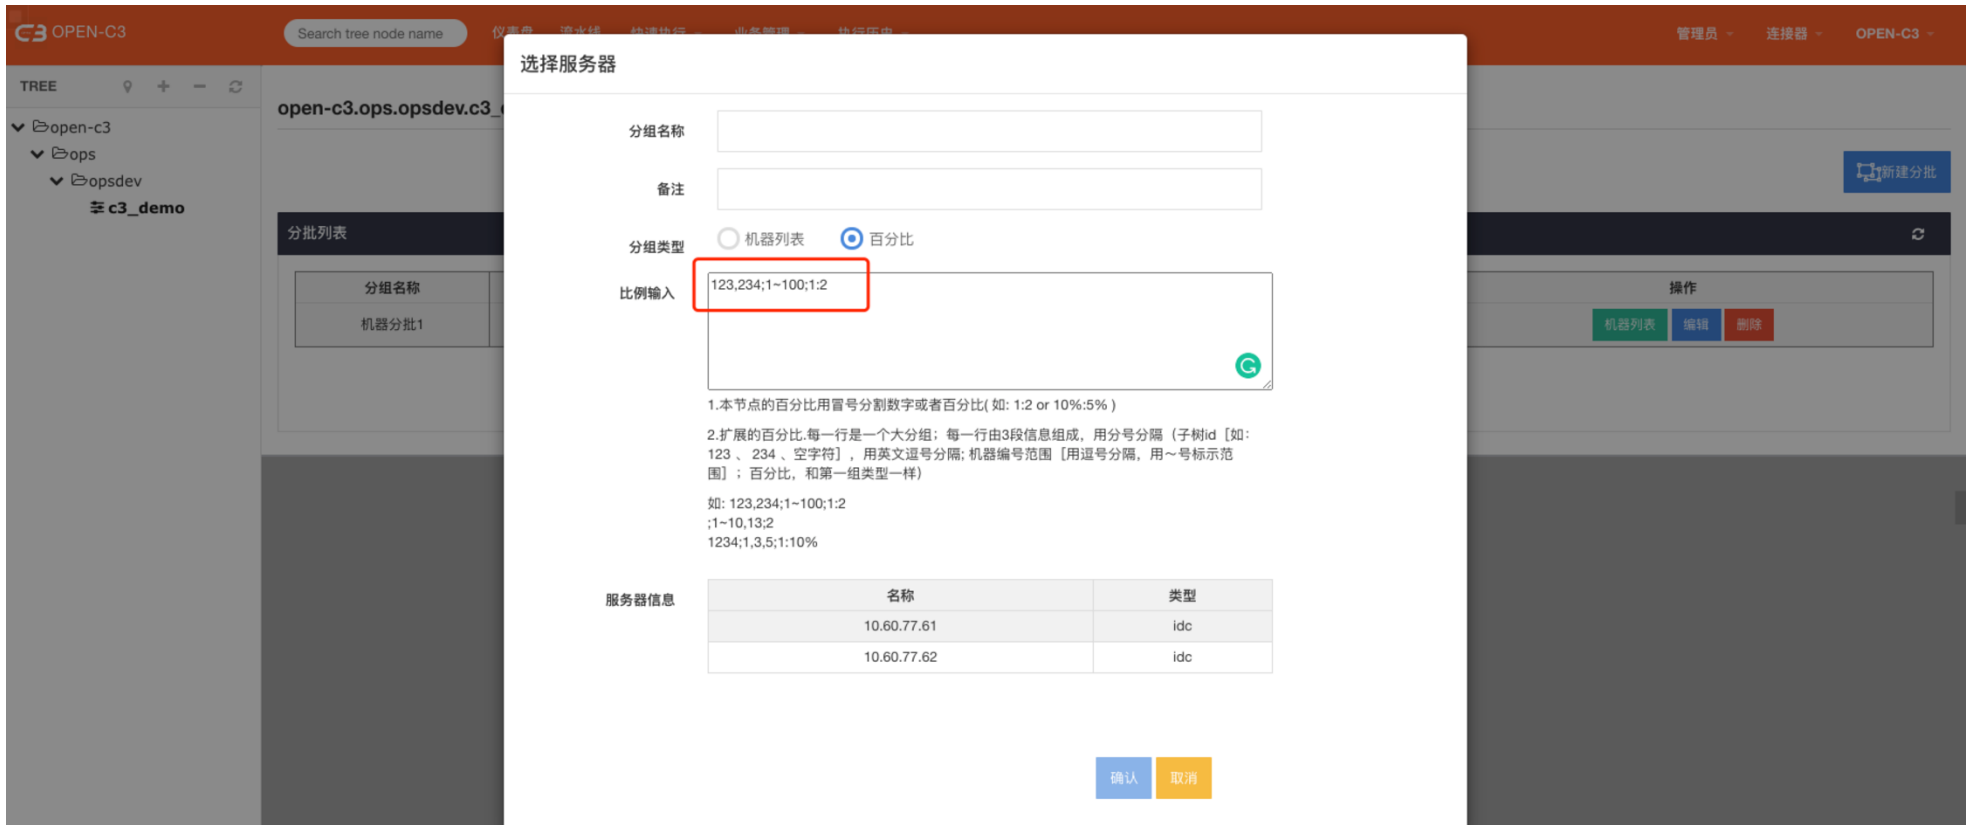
OPEN-C3
Search tree node name
管理员 连接器 OPEN-C3

TREE
open-c3
ops
opsdev
c3_demo

open-c3.ops.opsdev.c3_

新建分批

分批列表

| 分组名称 |
|---|
| 机器分批1 |

操作
机器列表 编辑 删除

选择服务器

分组名称

备注

分组类型 机器列表 百分比

比例输入
123,234;1~100;1:2

1.本节点的百分比用冒号分割数字或者百分比( 如: 1:2 or 10%:5% )

2.扩展的百分比.每一行是一个大分组; 每一行由3段信息组成，用分号分隔（子树id［如: 123 、 234 、空字符］，用英文逗号分隔; 机器编号范围［用逗号分隔，用~号标示范围］；百分比，和第一组类型一样)

如: 123,234;1~100;1:2
;1~10,13;2
1234;1,3,5;1:10%

服务器信息

| 名称 | 类型 |
|---|---|
| 10.60.77.61 | idc |
| 10.60.77.62 | idc |

确认 取消